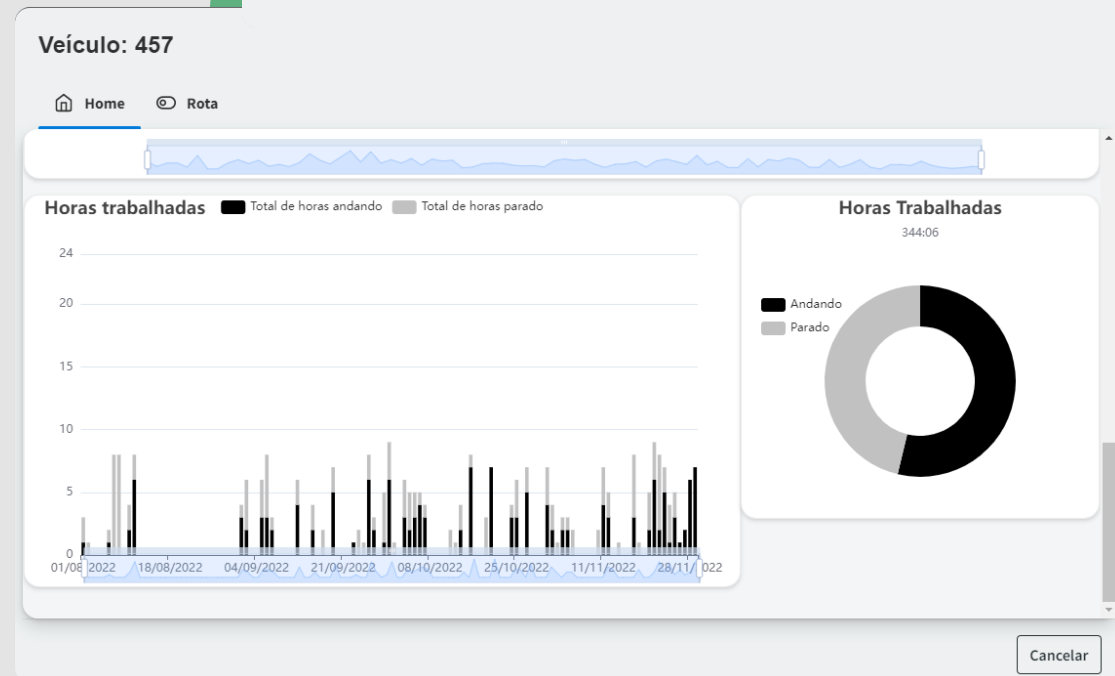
Veículo: 457

Home Rota

Horas trabalhadas Total de horas andando Total de horas parado

24
20
15
10
5
0

01/08/2022 18/08/2022 04/09/2022 21/09/2022 08/10/2022 25/10/2022 11/11/2022 28/11/2022

Horas Trabalhadas
344:06

Andando
Parado

Cancelar